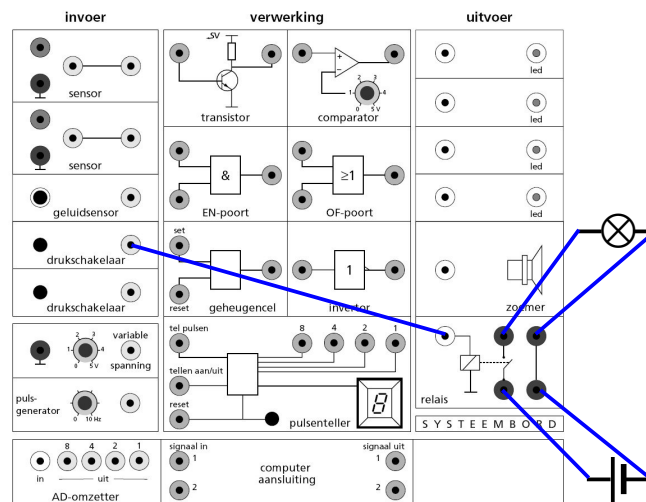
invoer

verwerking

uitvoer

sensor

sensor

geluidsensor

drukschakelaar

drukschakelaar

variable spanning

1 2 3 4 0 5V

puls-generator

0 10 Hz

5V

transistor

comparator

+ −

1 2 3 4 0 5V

&

EN-poort

≥1

OF-poort

set

reset

geheugencel

1

invertor

tel pulsen

8 4 2 1

tellen aan/uit

reset

8

pulsenteller

led

led

led

led

zoemer

relais

S Y S T E E M B O R D

8 4 2 1

in uit

AD-omzetter

signaal in

1

2

computer aansluiting

signaal uit

1

2